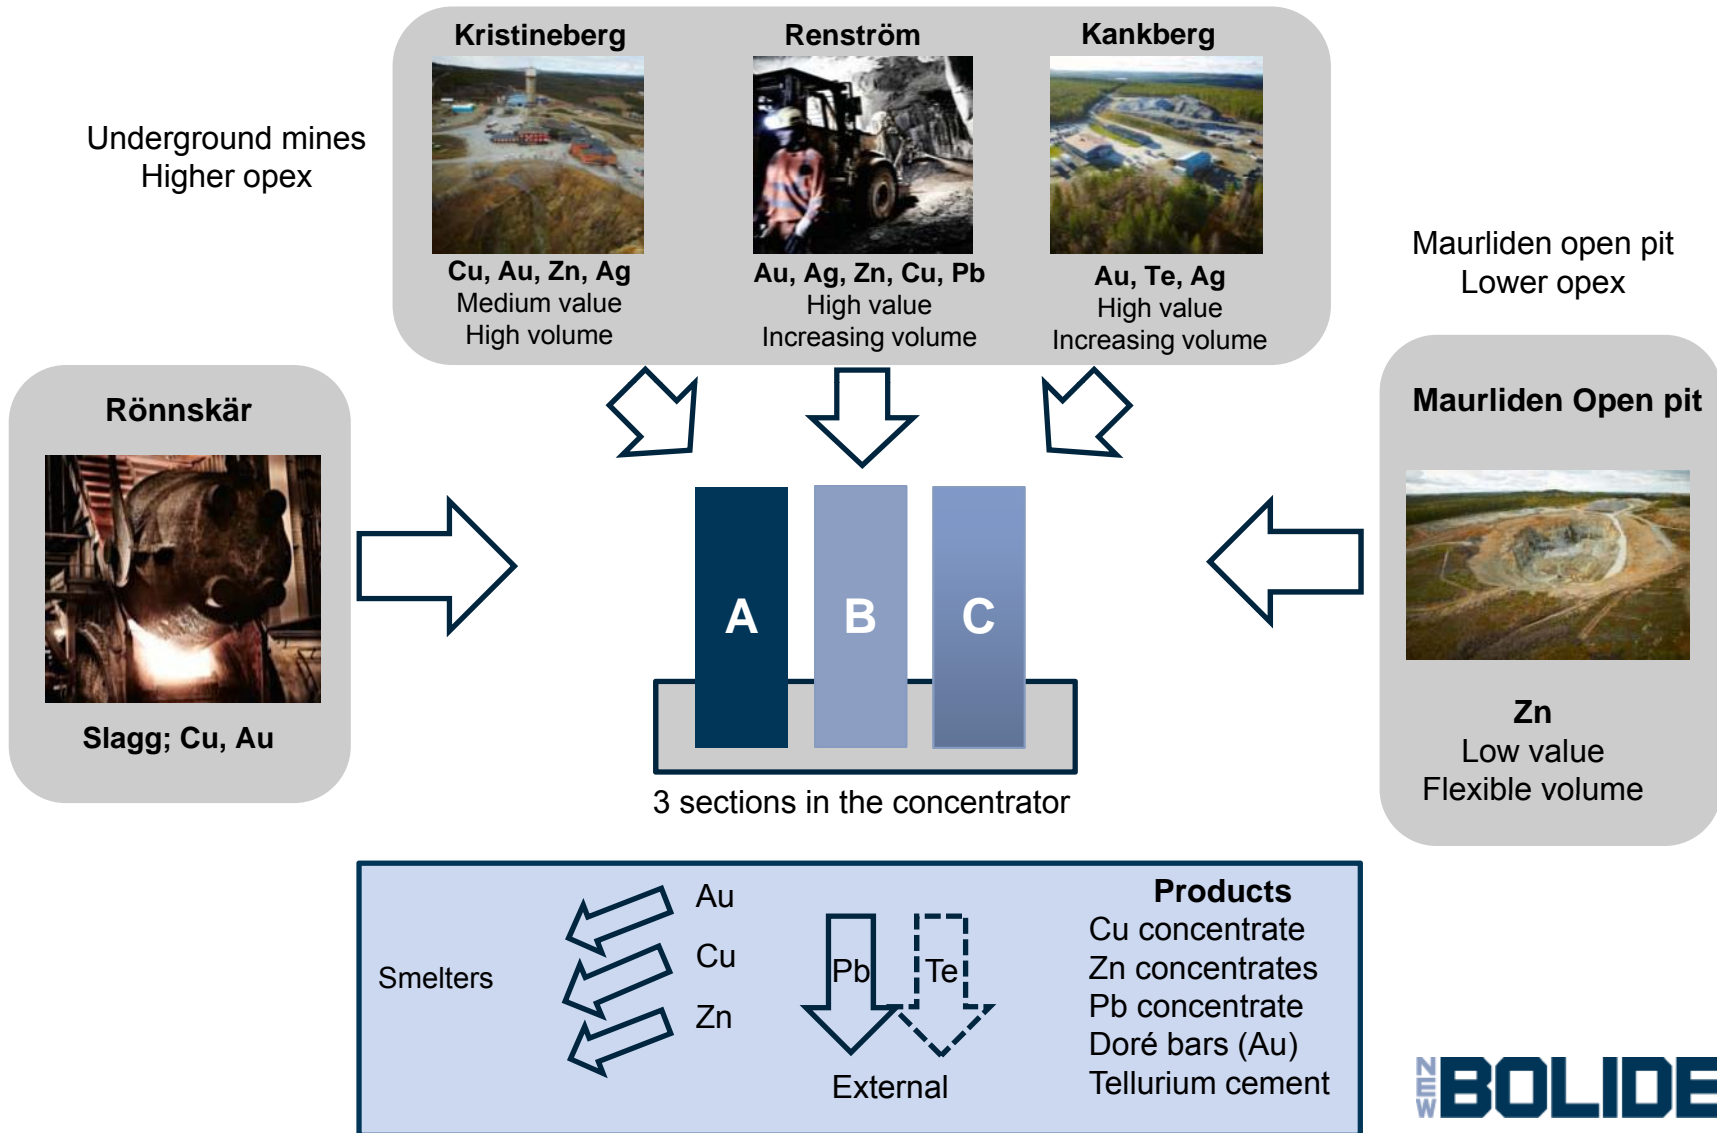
Kristineberg
Renström
Kankberg

Underground mines
Higher opex

Cu, Au, Zn, Ag
Medium value
High volume

Au, Ag, Zn, Cu, Pb
High value
Increasing volume

Au, Te, Ag
High value
Increasing volume

Maurliden open pit
Lower opex

Rönnskär

Slagg; Cu, Au

Maurliden Open pit

Zn
Low value
Flexible volume

A
B
C

3 sections in the concentrator

Smelters

Au
Cu
Zn

Pb
Te

External

Products
Cu concentrate
Zn concentrates
Pb concentrate
Doré bars (Au)
Tellurium cement

NEW BOLIDEN